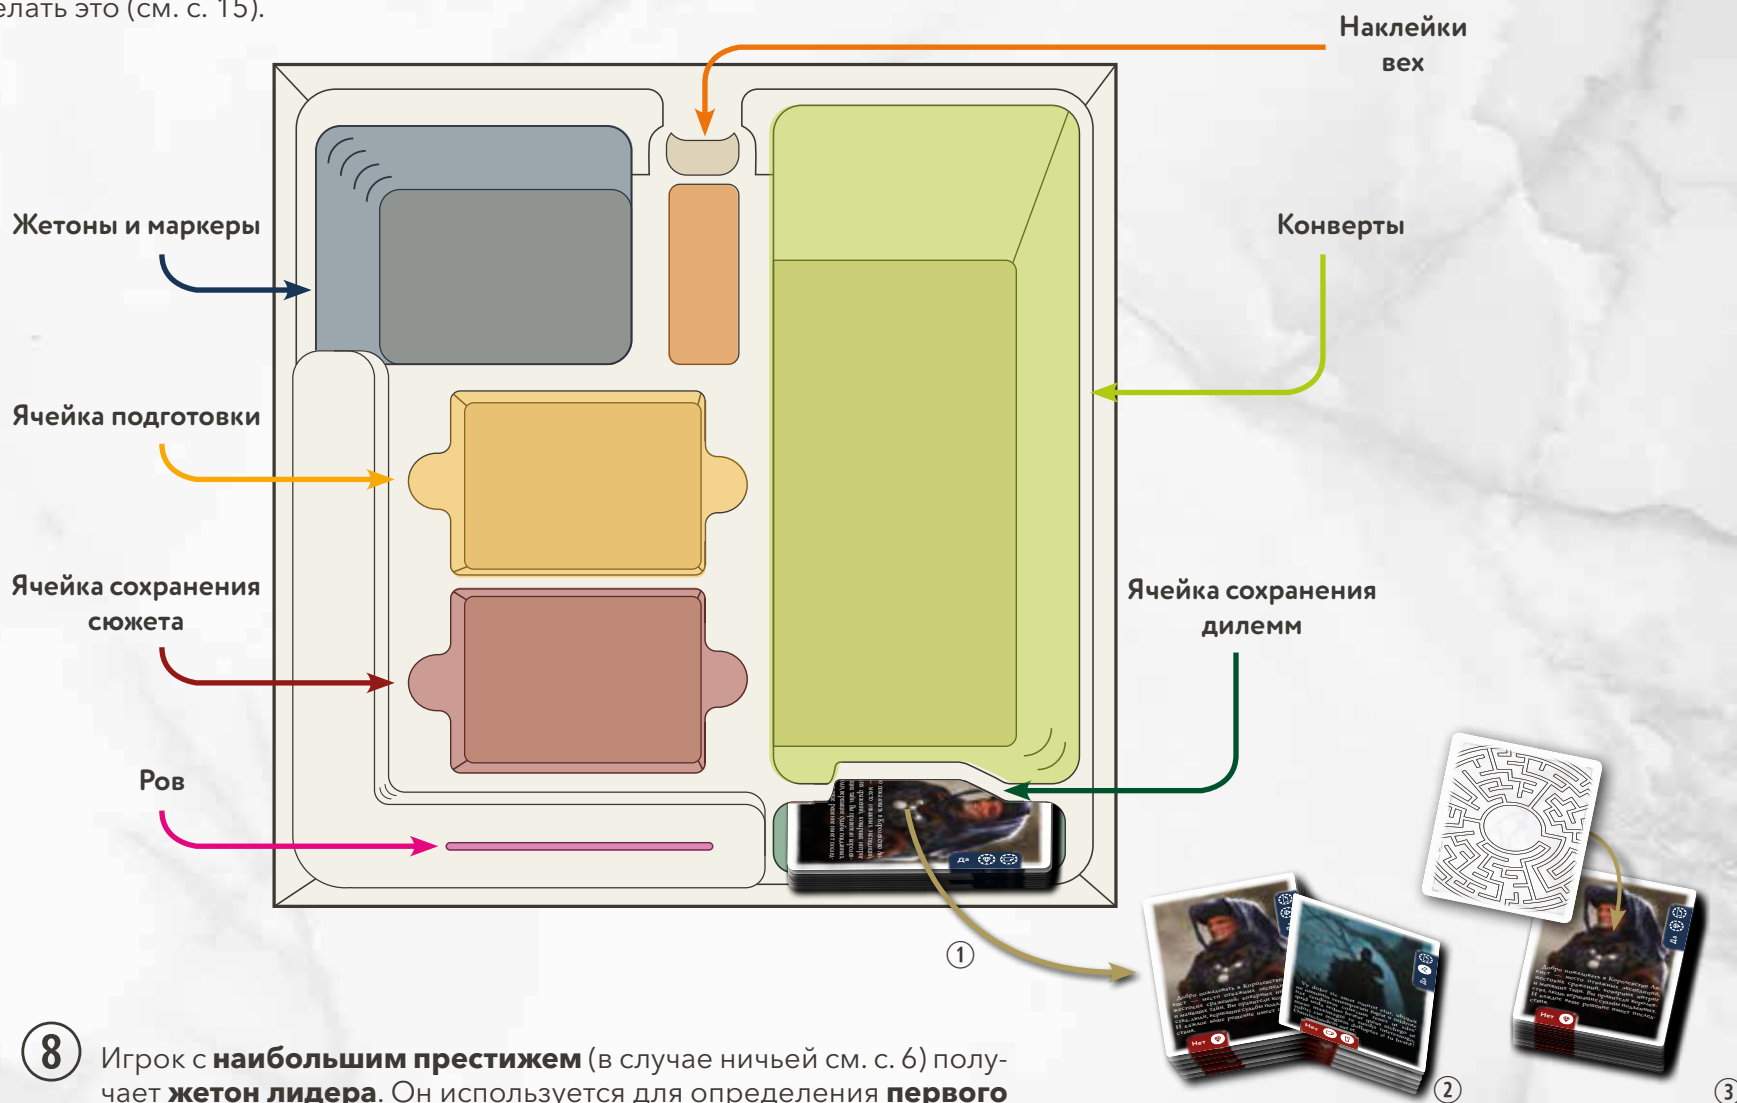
елать это (см. с. 15).

Наклейки вех

Жетоны и маркеры

Конверты

Ячейка подготовки

Ячейка сохранения сюжета

Ячейка сохранения дилемм

Ров

①

②

③

8 Игрок с **наибольшим престижем** (в случае ничьей см. с. 6) получает **жетон лидера**. Он используется для определения **первого**